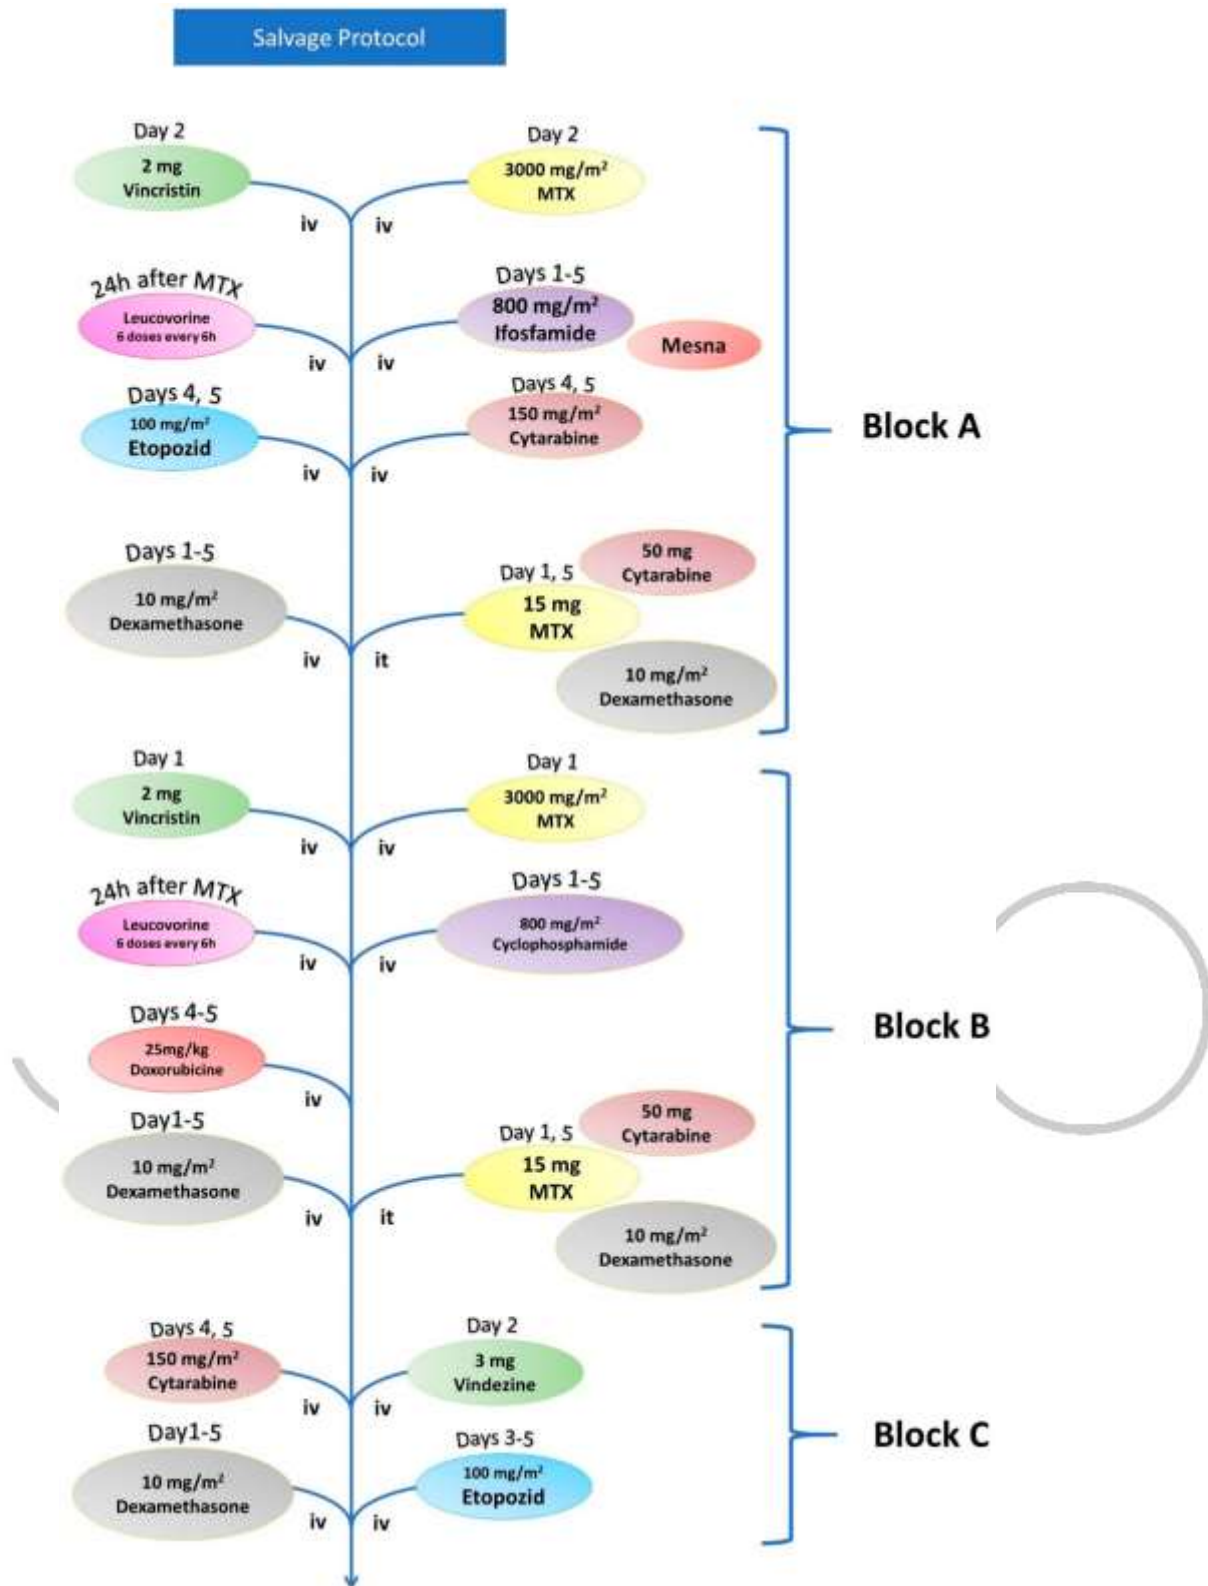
Salvage Protocol

Day 2
2 mg
Vincristin
iv

Day 2
3000 mg/m$^2$
MTX
iv

24h after MTX
Leucovorine
6 doses every 6h
iv

Days 1-5
800 mg/m$^2$
Ifosfamide
Mesna
iv

Days 4, 5
100 mg/m$^2$
Etopozid
iv

Days 4, 5
150 mg/m$^2$
Cytarabine
iv

Days 1-5
10 mg/m$^2$
Dexamethasone
iv

Day 1, 5
50 mg
Cytarabine
15 mg
MTX
10 mg/m$^2$
Dexamethasone
it

Block A

Day 1
2 mg
Vincristin
iv

Day 1
3000 mg/m$^2$
MTX
iv

24h after MTX
Leucovorine
6 doses every 6h
iv

Days 1-5
800 mg/m$^2$
Cyclophosphamide
iv

Days 4-5
25mg/kg
Doxorubicine
iv

Day1-5
10 mg/m$^2$
Dexamethasone
iv

Day 1, 5
50 mg
Cytarabine
15 mg
MTX
10 mg/m$^2$
Dexamethasone
it

Block B

Days 4, 5
150 mg/m$^2$
Cytarabine
iv

Day 2
3 mg
Vindezine
iv

Day1-5
10 mg/m$^2$
Dexamethasone
iv

Days 3-5
100 mg/m$^2$
Etopozid
iv

Block C